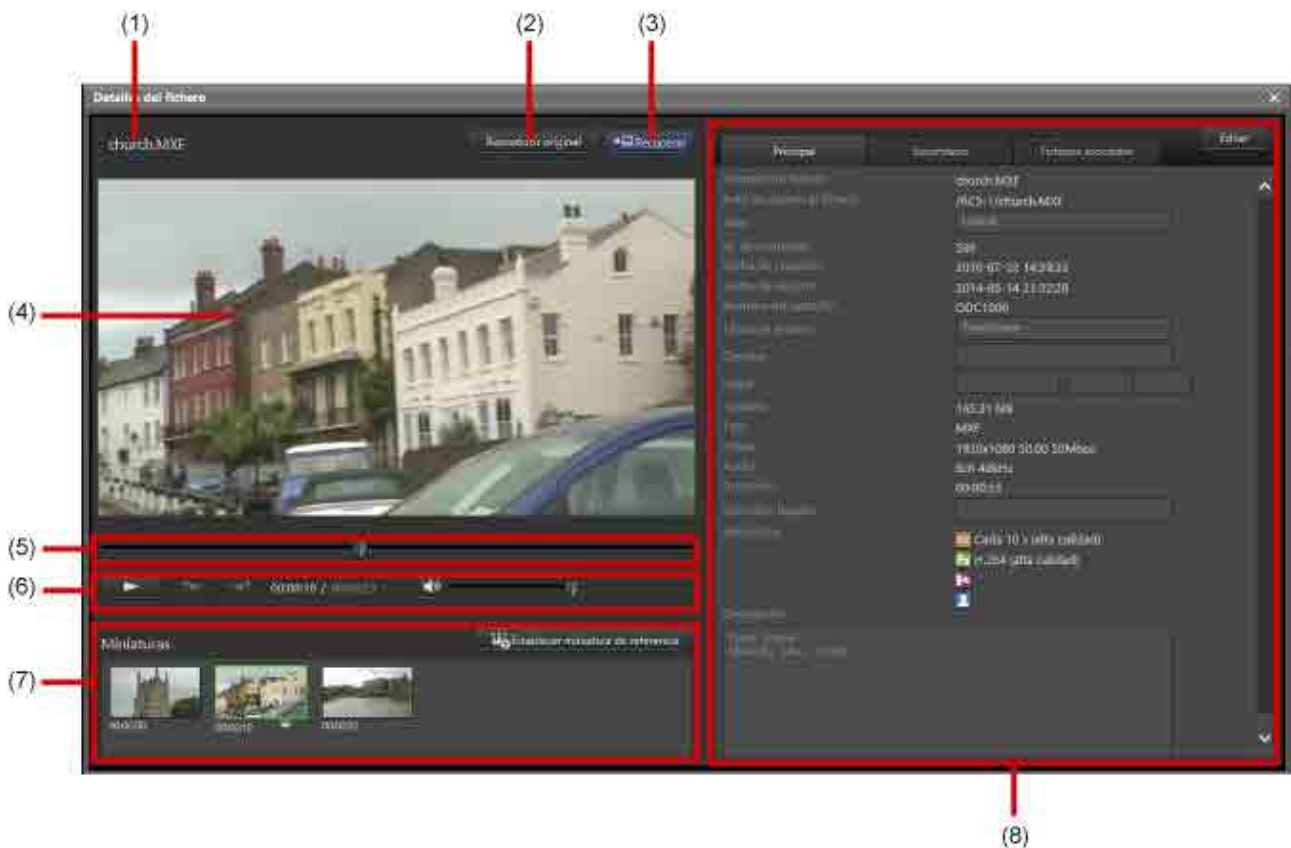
(1)
(2)
(3)
Detalles del fichero
church.MXF
Reproducir original
Recuperar
(4)
(5)
(6)
00:00:10 / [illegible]
(7)
Miniaturas
Establecer miniatura de referencia
00:00:00
00:00:10
00:00:20
Principal
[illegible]
Ficheros asociados
Editar
church.MXF
/RC5-1/church.MXF
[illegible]
598
2010-07-22 14:20:33
2014-05-14 23:02:28
ODC1000
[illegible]
165.21 MB
MXF
1920x1080 30.00 50Mbps
8ch 48kHz
00:00:33
Cada 10 s (alta calidad)
H.264 (alta calidad)
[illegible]
(8)